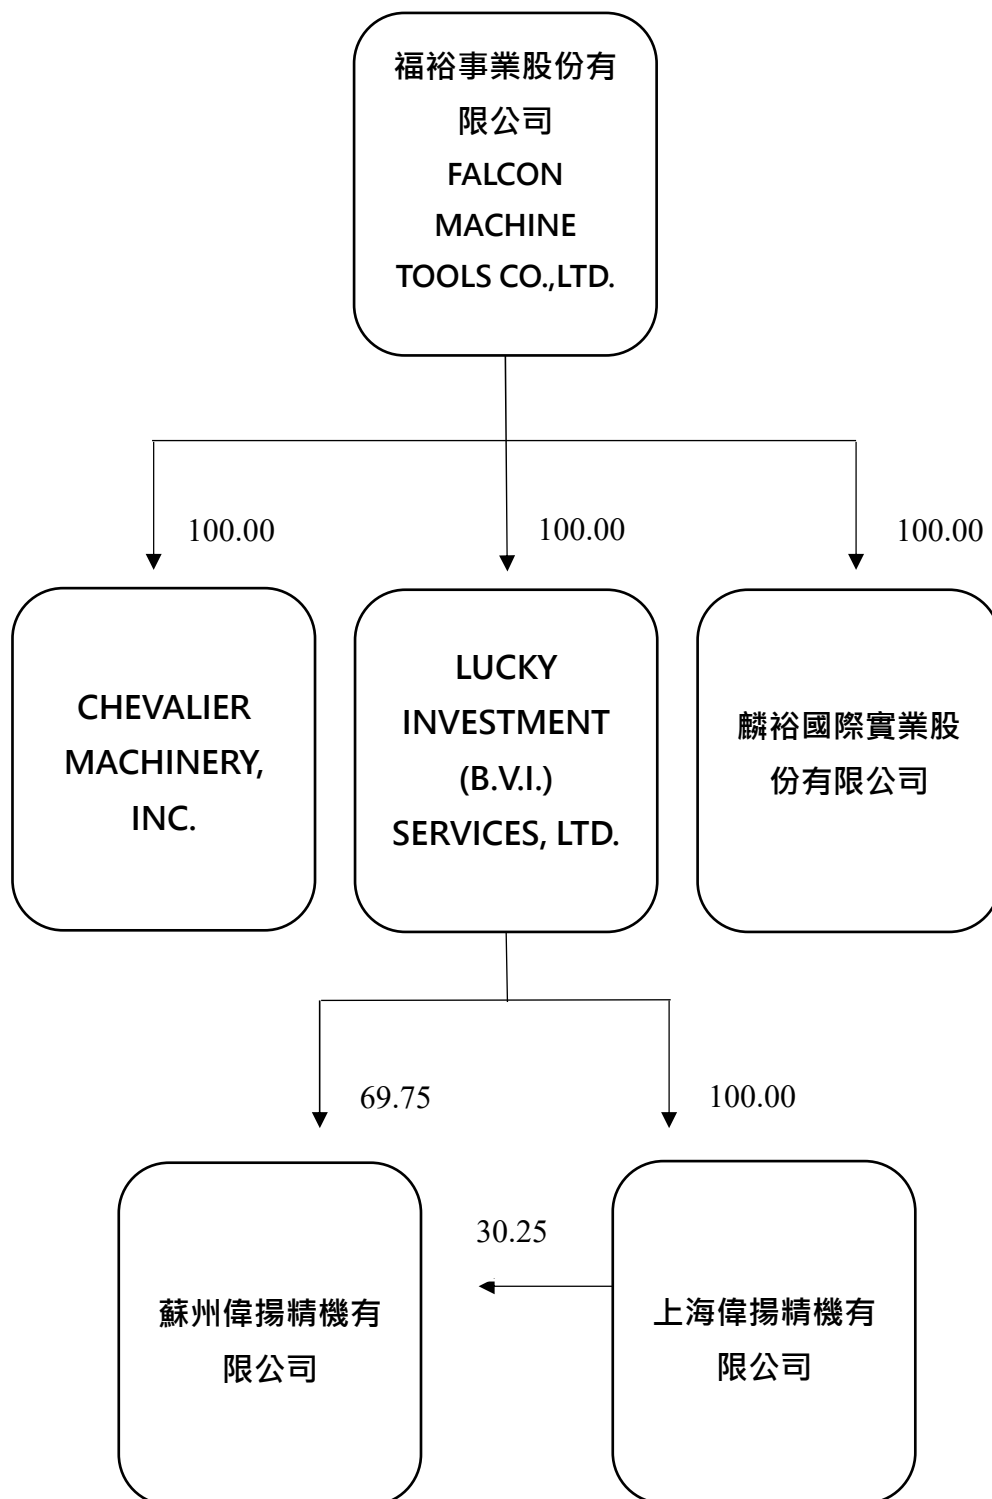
福裕事業股份有限公司
FALCON MACHINE TOOLS CO.,LTD.

100.00

100.00

100.00

CHEVALIER MACHINERY, INC.

LUCKY INVESTMENT (B.V.I.) SERVICES, LTD.

麟裕國際實業股份有限公司

69.75

100.00

30.25

蘇州偉揚精機有限公司

上海偉揚精機有限公司